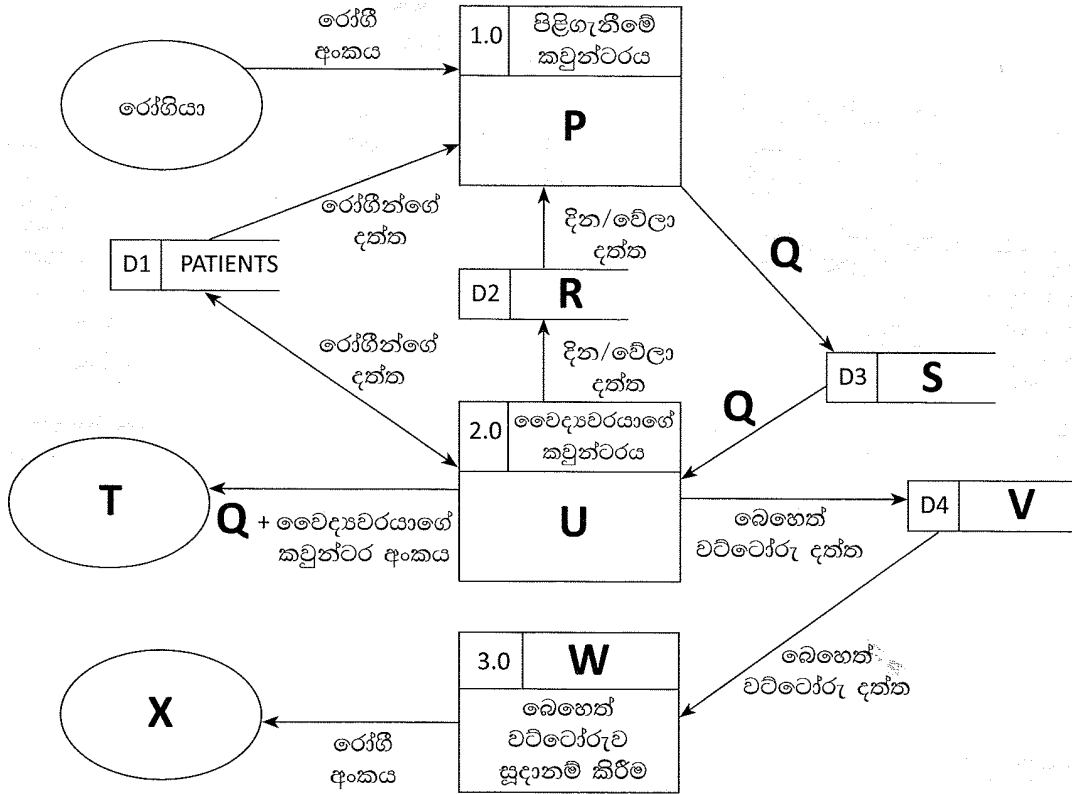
රෝගී අංකය

රෝගියා

1.0 පිළිගැනීමේ කවුන්ටරය

P

රෝගීන්ගේ දත්ත

D1 PATIENTS

දින/වේලා දත්ත

D2 R

Q

රෝගීන්ගේ දත්ත

දින/වේලා දත්ත

D3 S

Q

2.0 වෛද්‍යවරයාගේ කවුන්ටරය

U

T

Q + වෛද්‍යවරයාගේ කවුන්ටර අංකය

බෙහෙත් වට්ටෝරු දත්ත

D4 V

3.0 W

බෙහෙත් වට්ටෝරුව සූදානම් කිරීම

බෙහෙත් වට්ටෝරු දත්ත

X

රෝගී අංකය